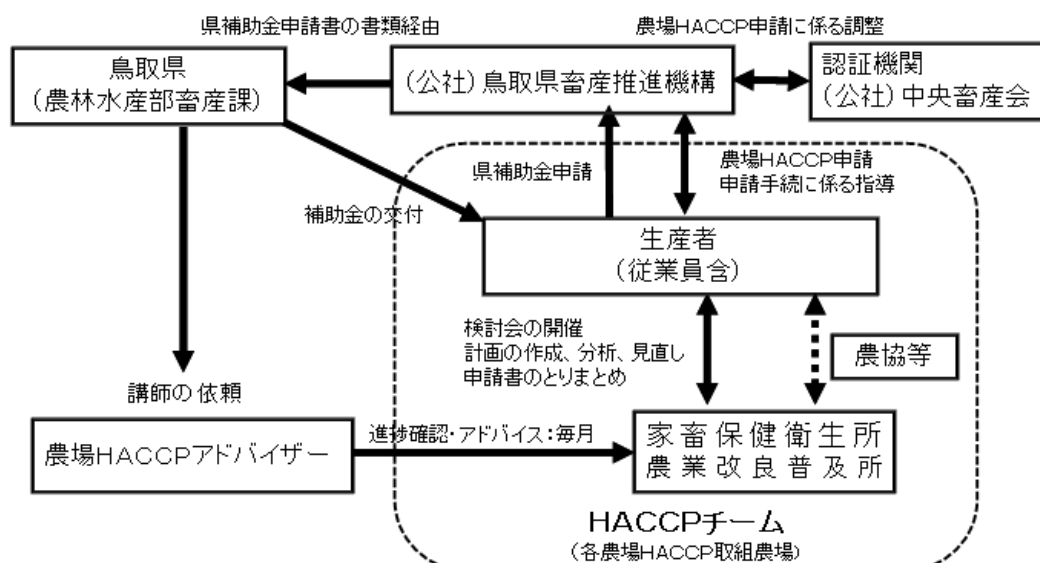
県補助金申請書の書類経由

農場HACCP申請に係る調整

鳥取県
（農林水産部畜産課）

（公社）鳥取県畜産推進機構

認証機関
（公社）中央畜産会

県補助金申請

農場HACCP申請
申請手続に係る指導

補助金の交付

生産者
（従業員含）

検討会の開催
計画の作成、分析、見直し
申請書のとりまとめ

農協等

講師の依頼

農場HACCPアドバイザー

進捗確認・アドバイス：毎月

家畜保健衛生所
農業改良普及所

HACCPチーム
（各農場HACCP取組農場）